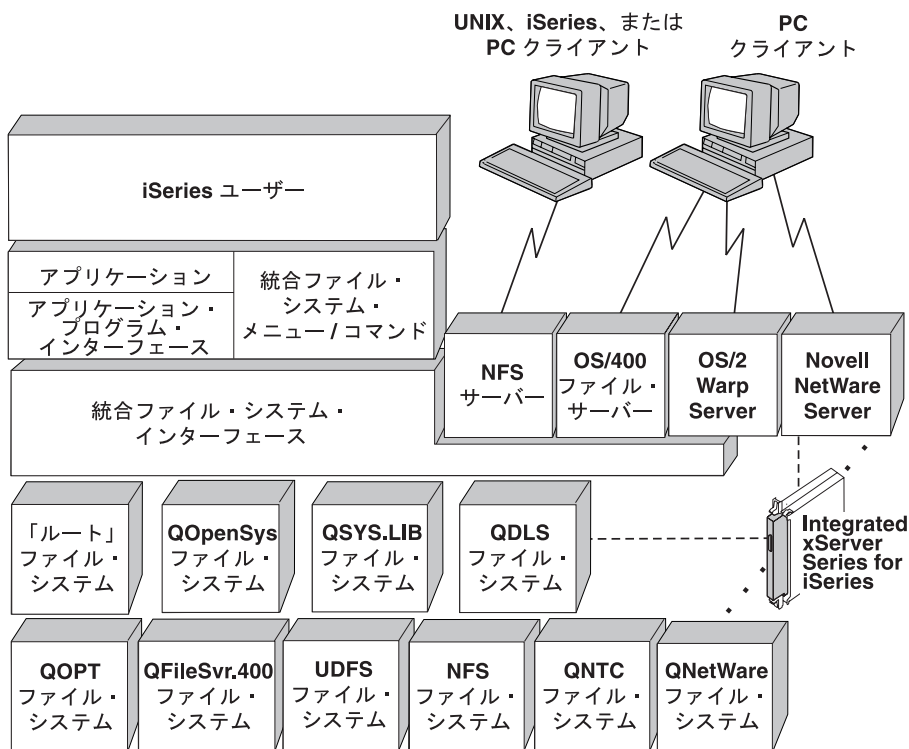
UNIX、iSeries、または PC クライアント

PC クライアント

iSeries ユーザー

アプリケーション

アプリケーション・プログラム・インターフェース

統合ファイル・システム・メニュー / コマンド

NFS サーバー

OS/400 ファイル・サーバー

OS/2 Warp Server

Novell NetWare Server

統合ファイル・システム・インターフェース

「ルート」ファイル・システム

QOpenSys ファイル・システム

QSYS.LIB ファイル・システム

QDLS ファイル・システム

Integrated xServer Series for iSeries

QOPT ファイル・システム

QFileSvr.400 ファイル・システム

UDFS ファイル・システム

NFS ファイル・システム

QNTC ファイル・システム

QNetWare ファイル・システム